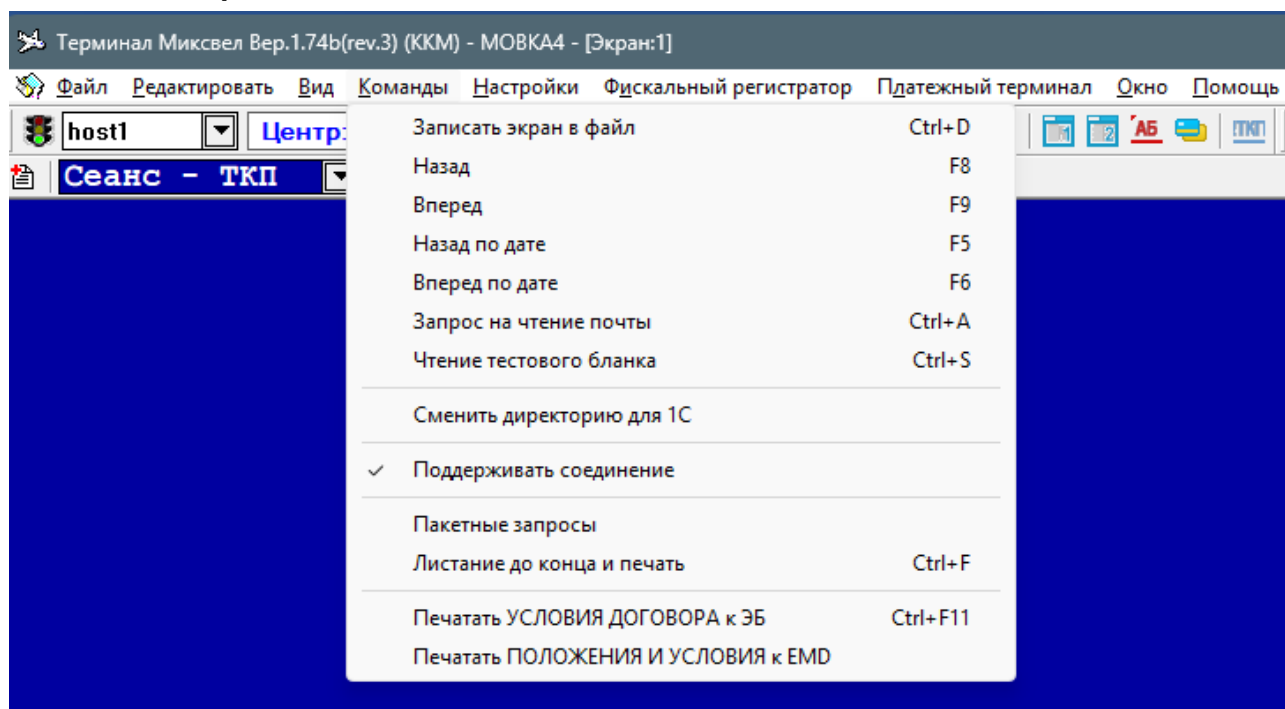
Терминал Миксвел Вер.1.74b(rev.3) (ККМ) - MOBKA4 - [Экран:1]

Файл Редактировать Вид Команды Настройки Фискальный регистратор Платежный терминал Окно Помощь

host1 Центр:

Сеанс - ТКП

Записать экран в файл Ctrl+D
Назад F8
Вперед F9
Назад по дате F5
Вперед по дате F6
Запрос на чтение почты Ctrl+A
Чтение тестового бланка Ctrl+S

Сменить директорию для 1С

✓ Поддерживать соединение

Пакетные запросы
Листание до конца и печать Ctrl+F

Печатать УСЛОВИЯ ДОГОВОРА к ЭБ Ctrl+F11
Печатать ПОЛОЖЕНИЯ И УСЛОВИЯ к EMD

АБ ТКП